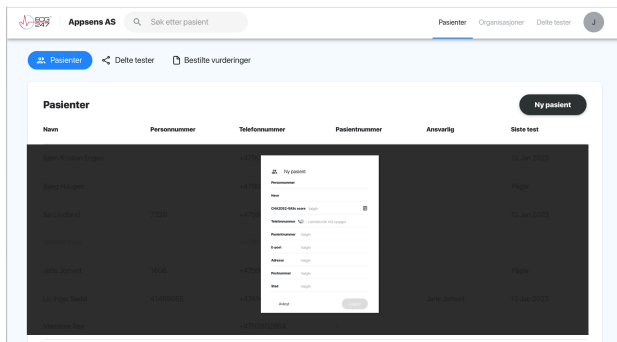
ECG 247

Appsens AS

Søk etter pasient

Pasienter Organisasjoner Delte tester J

Pasienter Delte tester Bestilte vurderinger

Pasienter

Ny pasient

| Navn | Personnummer | Telefonnummer | Pasientnummer | Ansvarlig | Siste test |
|---|---|---|---|---|---|

Ny pasient

Personnummer

Navn

CHA2DS2-VASc score Ingen

Telefonnummer Landskode ikke oppgitt

Pasientnummer Ingen

E-post Ingen

Adresse Ingen

Postnummer Ingen

Sted Ingen

Avbryt Lagre